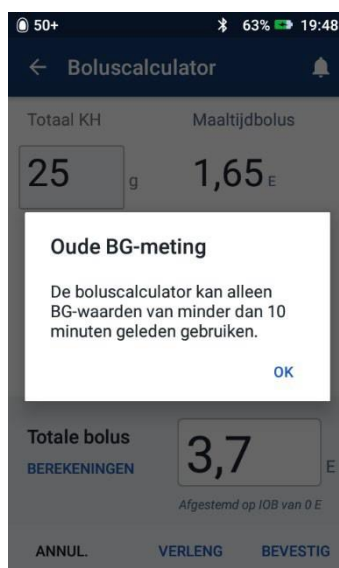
50+ 63% 19:48

← Boluscalculator

Totaal KH
Maaltijdbolus

25 g
1,65 E

Oude BG-meting

De boluscalculator kan alleen BG-waarden van minder dan 10 minuten geleden gebruiken.

OK

Totale bolus
BEREKENINGEN

3,7 E

Afgestemd op IOB van 0 E

ANNUL.
VERLENG
BEVESTIG